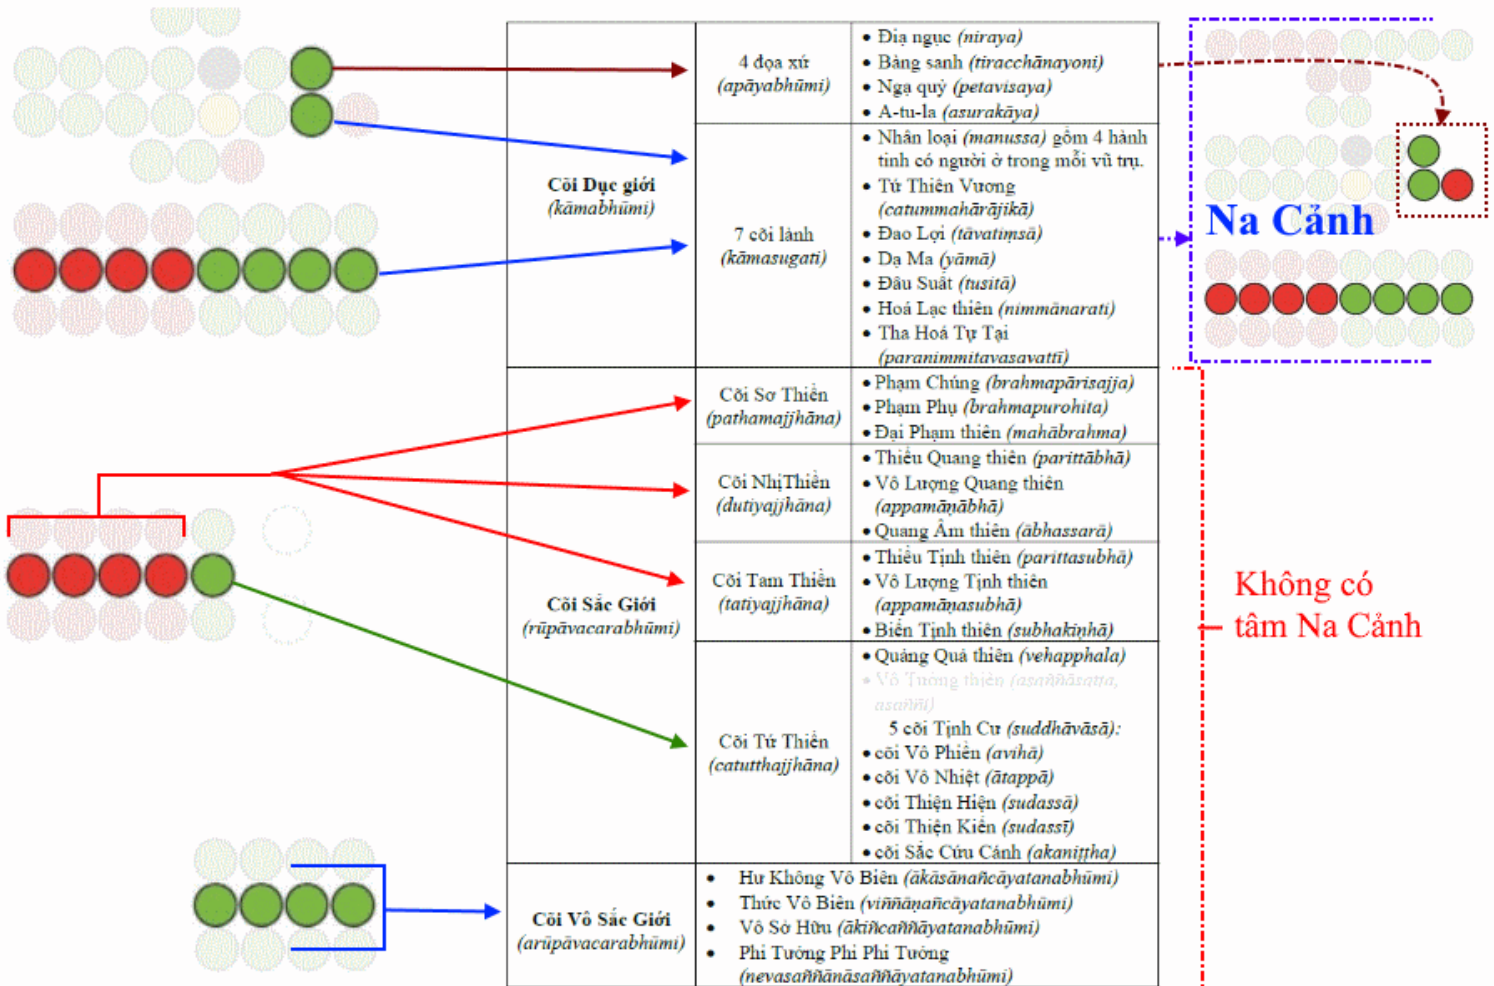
| | | |
|---|---|---|
| Cõi Dục giới (kāmabhūmi) | 4 đọa xứ (apāyabhūmi) | • Địa ngục (niraya) • Bàng sanh (tiracchānayoni) • Ngạ quỷ (petavisaya) • A-tu-la (asurakāya) |
| | 7 cõi lành (kāmasugati) | • Nhân loại (manussa) gồm 4 hành tinh có người ở trong mỗi vũ trụ. • Tứ Thiên Vương (catummahārājikā) • Đao Lợi (tāvatiṃsā) • Dạ Ma (yāmā) • Đâu Suất (tusitā) • Hoá Lạc thiên (nimmānarati) • Tha Hoá Tự Tại (paranimmitavasavattī) |
| Cõi Sắc Giới (rūpāvacarabhūmi) | Cõi Sơ Thiền (pathamajjhāna) | • Phạm Chúng (brahmapārisajja) • Phạm Phụ (brahmapurohita) • Đại Phạm thiên (mahābrahma) |
| | Cõi NhịThiền (dutiyajjhāna) | • Thiểu Quang thiên (parittābhā) • Vô Lượng Quang thiên (appamāṇābhā) • Quang Âm thiên (ābhassarā) |
| | Cõi Tam Thiền (tatiyajjhāna) | • Thiểu Tịnh thiên (parittasubhā) • Vô Lượng Tịnh thiên (appamāṇasubhā) • Biến Tịnh thiên (subhakiṇhā) |
| | Cõi Tứ Thiền (catutthajjhāna) | • Quảng Quả thiên (vehapphala) • Vô Tưởng thiên (asaññāsatta, asaññī) 5 cõi Tịnh Cư (suddhāvāsā): • cõi Vô Phiền (avihā) • cõi Vô Nhiệt (ātappā) • cõi Thiện Hiện (sudassā) • cõi Thiện Kiến (sudassī) • cõi Sắc Cứu Cánh (akaniṭṭha) |
| Cõi Vô Sắc Giới (arūpāvacarabhūmi) | | • Hư Không Vô Biên (ākāsānañcāyatanabhūmi) • Thức Vô Biên (viññāṇañcāyatanabhūmi) • Vô Sở Hữu (ākiñcaññāyatanabhūmi) • Phi Tưởng Phi Phi Tưởng (nevasaññānāsaññāyatanabhūmi) |

Na Cảnh

Không có tâm Na Cảnh